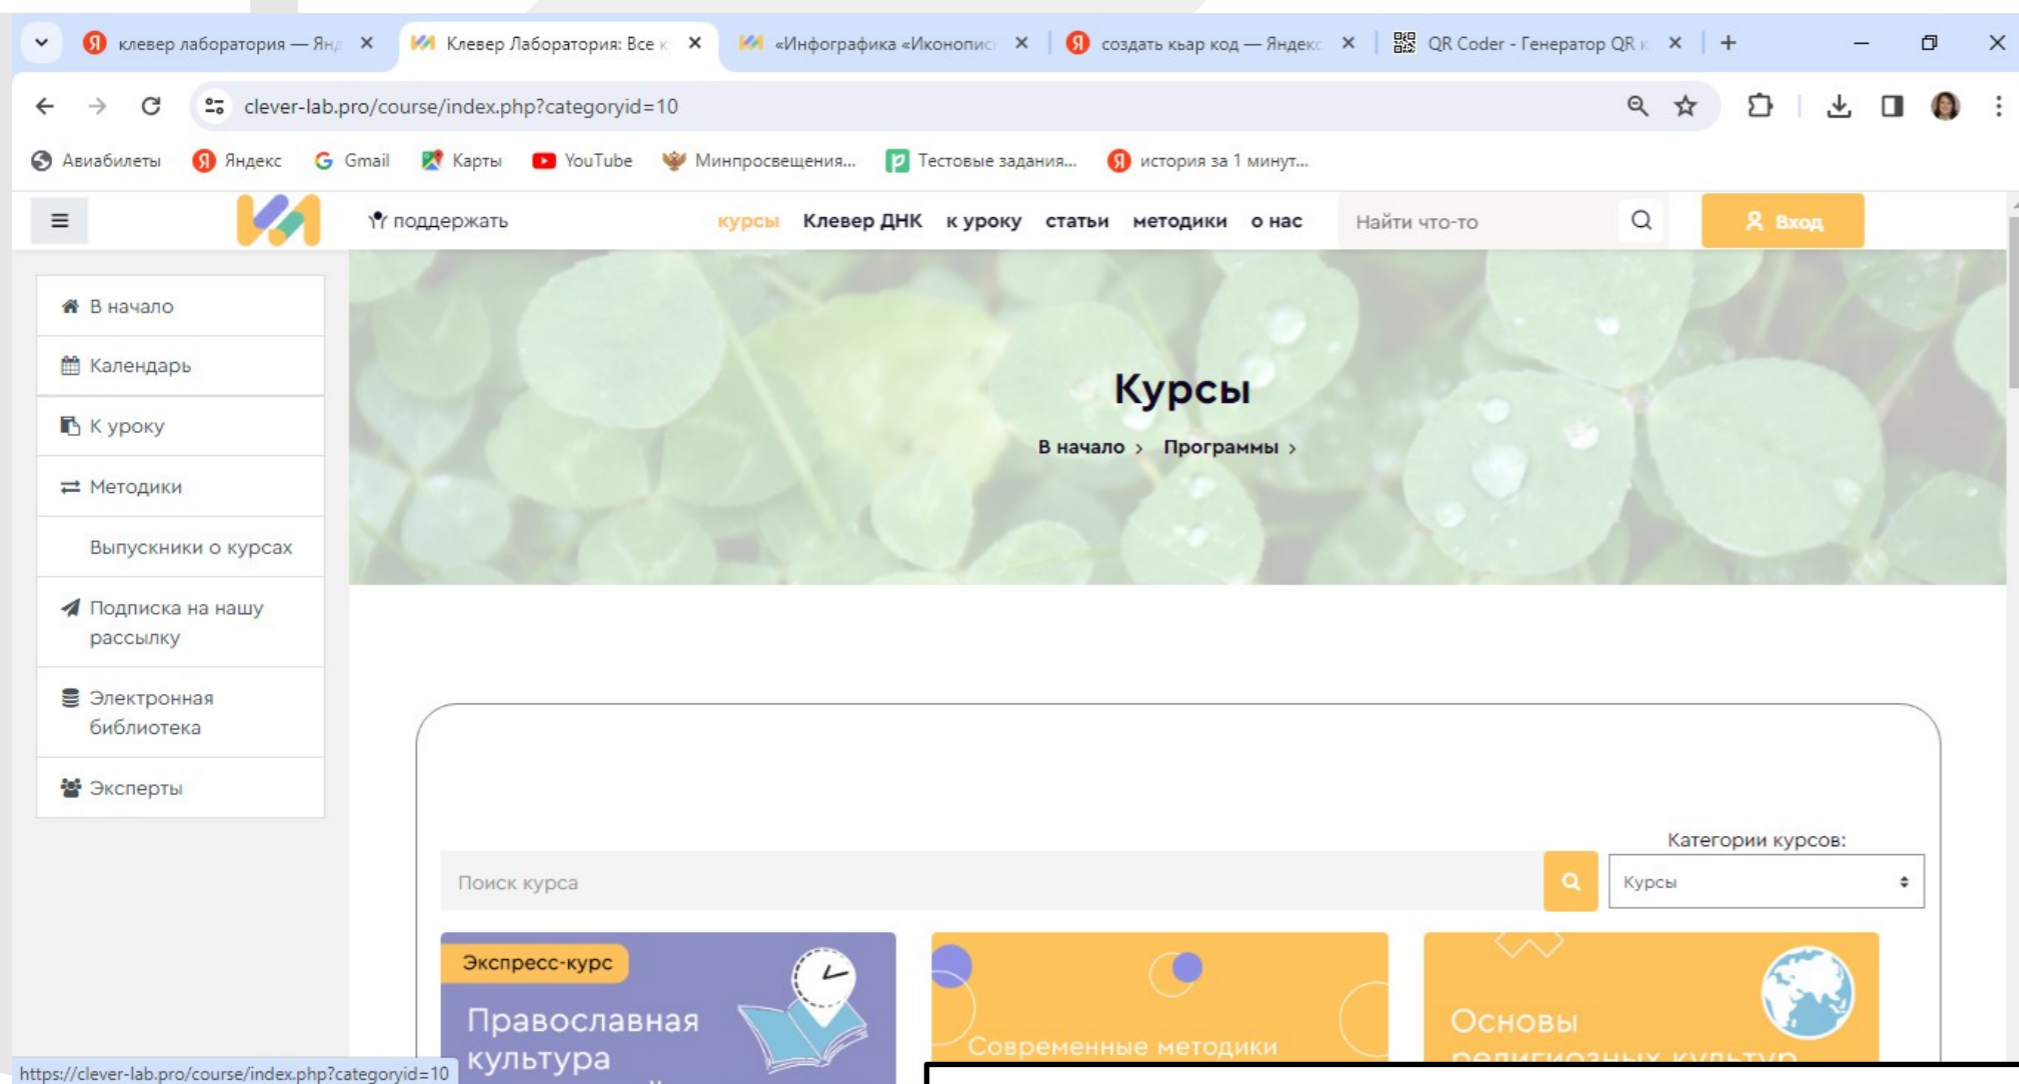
клевер лаборатория — Янд ×
Клевер Лаборатория: Все к ×
«Инфографика «Иконопис ×
создать кьар код — Яндекс ×
QR Coder - Генератор QR к ×

clever-lab.pro/course/index.php?categoryid=10

Авиабилеты Яндекс Gmail Карты YouTube Минпросвещения... Тестовые задания... история за 1 минут...

поддержать курсы Клевер ДНК к уроку статьи методики о нас Найти что-то Вход

В начало
Календарь
К уроку
Методики
Выпускники о курсах
Подписка на нашу рассылку
Электронная библиотека
Эксперты

Курсы
В начало › Программы ›

Категории курсов:
Поиск курса
Курсы

Экспресс-курс
Православная культура
Современные методики
Основы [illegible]

https://clever-lab.pro/course/index.php?categoryid=10